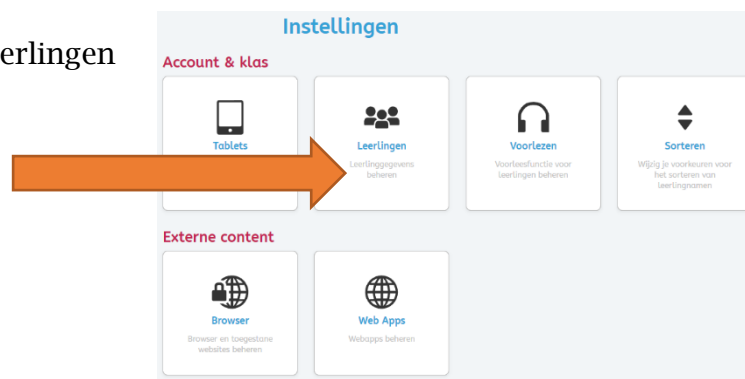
erlingen

Instellingen

Account & klas

Tablets

Leerlingen
Leerlinggegevens beheren

Voorlezen
Voorleesfunctie voor leerlingen beheren

Sorteren
Wijzig je voorkeuren voor het sorteren van leerlingnamen

Externe content

Browser
Browser en toegestane websites beheren

Web Apps
Webapps beheren